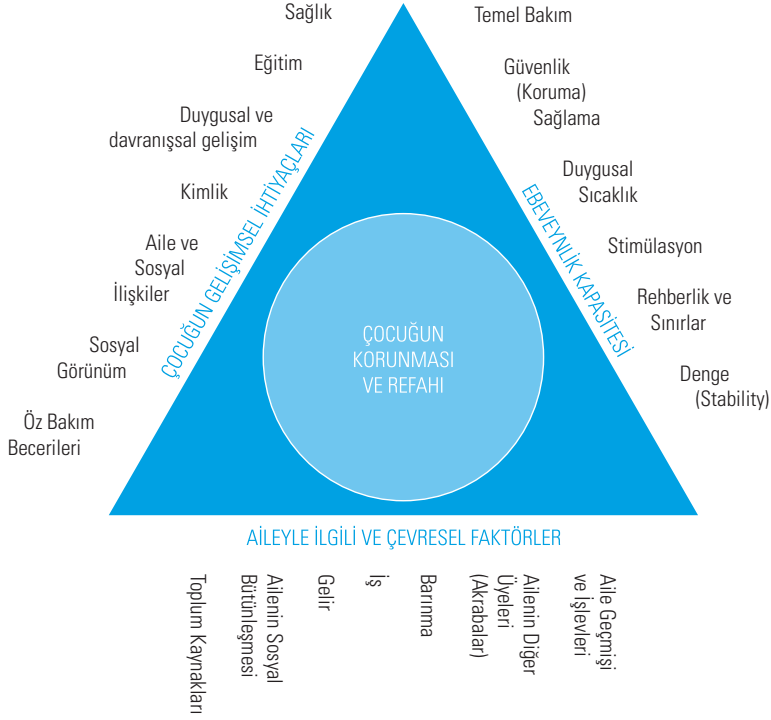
Sağlık

Eğitim

Duygusal ve davranışsal gelişim

Kimlik

Aile ve Sosyal İlişkiler

Sosyal Görünüm

Öz Bakım Becerileri

ÇOCUĞUN GELİŞİMSEL İHTİYAÇLARI

Temel Bakım

Güvenlik (Koruma) Sağlama

Duygusal Sıcaklık

Stimülasyon

Rehberlik ve Sınırlar

Denge (Stability)

EBEVEYNLİK KAPASİTESİ

ÇOCUĞUN KORUNMASI VE REFAHI

AİLEYLE İLGİLİ VE ÇEVRESEL FAKTÖRLER

Toplum Kaynakları

Ailenin Sosyal Bütünleşmesi

Gelir

İş

Barınma

Ailenin Diğer Üyeleri (Akrabalar)

Aile Geçmişi ve İşlevleri